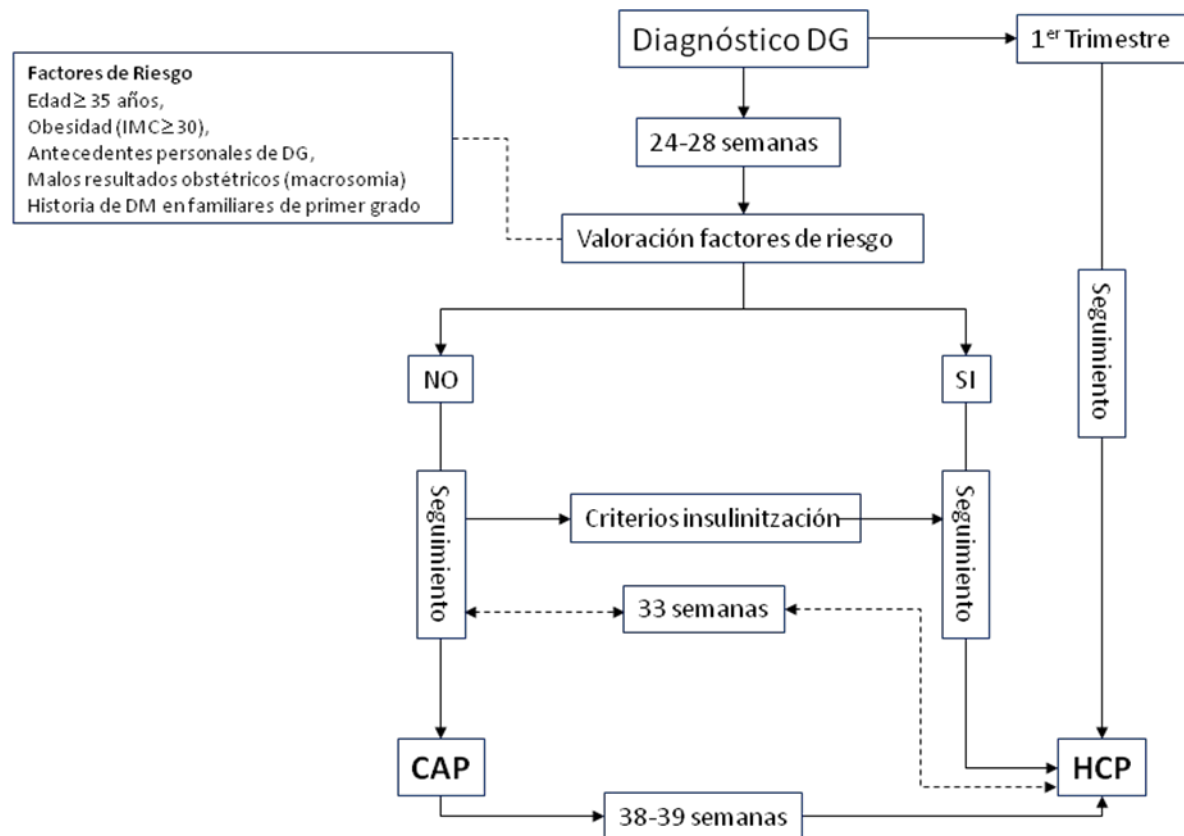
Diagnóstico DG

1$^{er}$ Trimestre

Factores de Riesgo
Edad≥ 35 años,
Obesidad (IMC≥30),
Antecedentes personales de DG,
Malos resultados obstétricos (macrosomia)
Historia de DM en familiares de primer grado

24-28 semanas

Valoración factores de riesgo

NO

SI

Seguimiento

Seguimiento

Criterios insulinització

Seguimiento

33 semanas

CAP

HCP

38-39 semanas